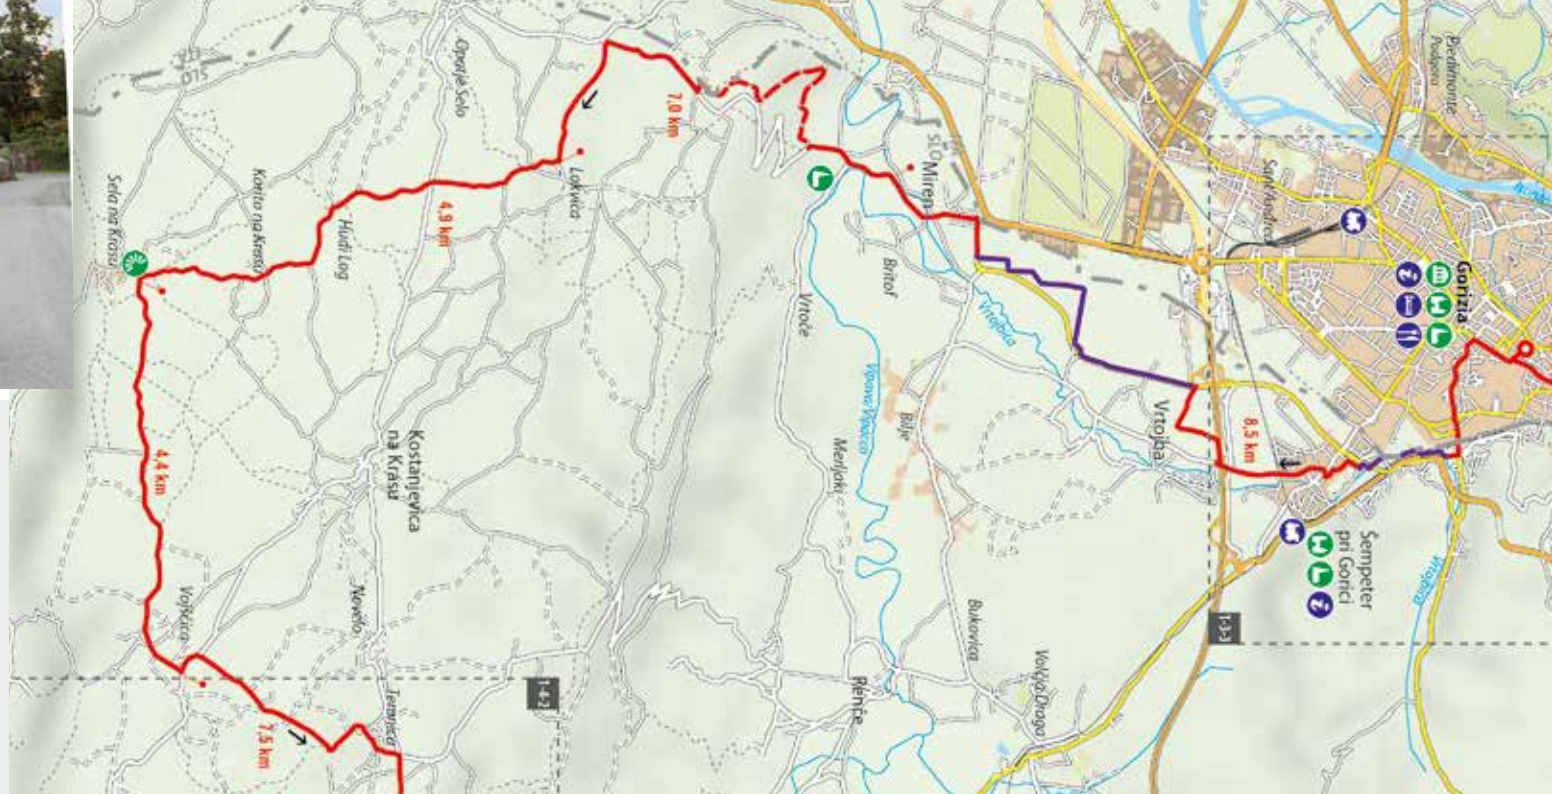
Opatje Selo
7,0 km
Lokvica
4,9 km
Korita na Krasu
Hudi Log
Sela na Krasu
Miren
Britof
Vrtoče
Vrtojbica
Vipava/Vipacco
Bilje
Merljaki
Vrtojba
8,5 km
Gorizia
Sant'Andrea
Piedimonte
Podgora
Šempeter pri Gorici
Kostanjevica na Krasu
4,4 km
Vojščica
Novelo
Temnica
7,5 km
1-4-2
1-3-3
Renče
Bukovica
Volčja Draga
SLO
SLO